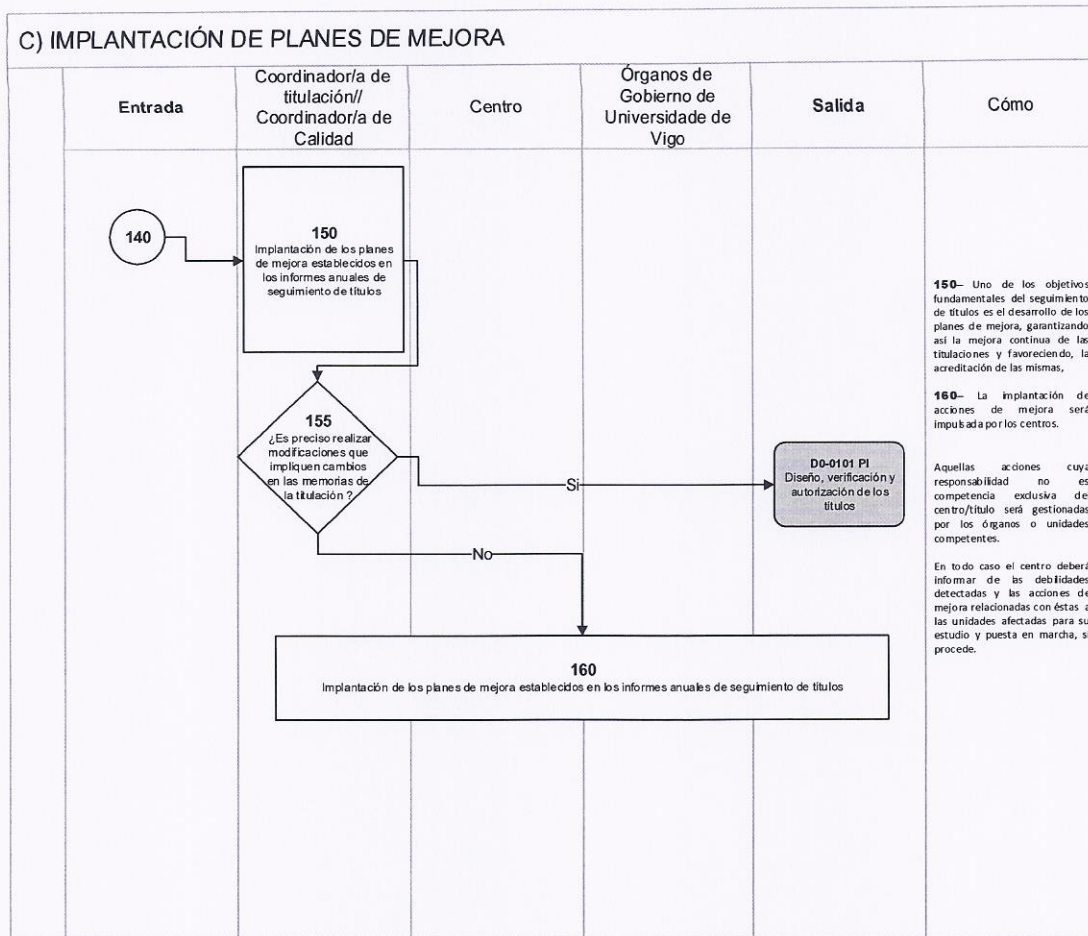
C) IMPLANTACIÓN DE PLANES DE MEJORA

| Entrada | Coordinador/a de titulación// Coordinador/a de Calidad | Centro | Órganos de Gobierno de Universidade de Vigo | Salida | Cómo |
|---|---|---|---|---|---|

140

150
Implantación de los planes de mejora establecidos en los informes anuales de seguimiento de títulos

155
¿Es preciso realizar modificaciones que impliquen cambios en las memorias de la titulación ?

Si

No

D0-0101 PI
Diseño, verificación y autorización de los títulos

160
Implantación de los planes de mejora establecidos en los informes anuales de seguimiento de títulos

150– Uno de los objetivos fundamentales del seguimiento de títulos es el desarrollo de los planes de mejora, garantizando así la mejora continua de las titulaciones y favoreciendo, la acreditación de las mismas,

160– La implantación de acciones de mejora será impulsada por los centros.

Aquellas acciones cuya responsabilidad no es competencia exclusiva del centro/título será gestionadas por los órganos o unidades competentes.

En todo caso el centro deberá informar de las debilidades detectadas y las acciones de mejora relacionadas con éstas a las unidades afectadas para su estudio y puesta en marcha, si procede.